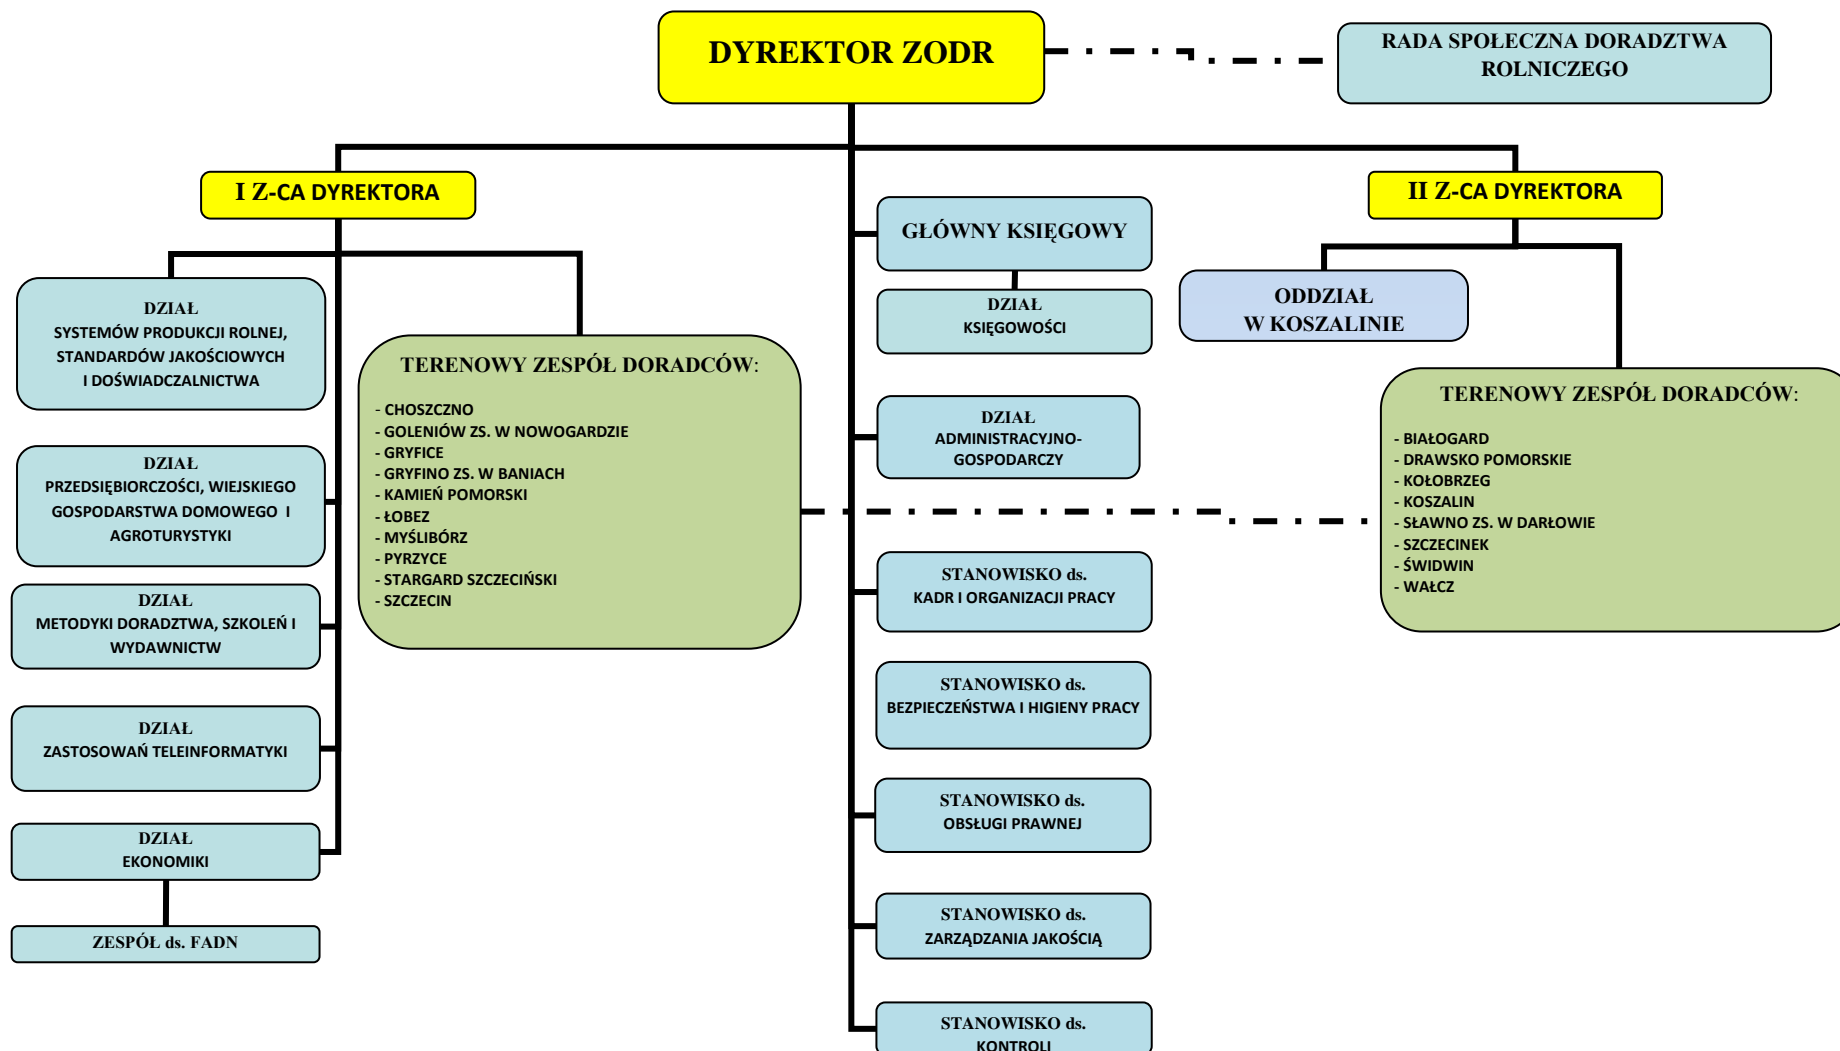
DYREKTOR ZODR

RADA SPOŁECZNA DORADZTWA ROLNICZEGO

I Z-CA DYREKTORA

II Z-CA DYREKTORA

GŁÓWNY KSIĘGOWY

DZIAŁ KSIĘGOWOŚCI

ODDZIAŁ W KOSZALINIE

DZIAŁ SYSTEMÓW PRODUKCJI ROLNEJ, STANDARDÓW JAKOŚCIOWYCH I DOŚWIADCZALNICTWA

TERENOWY ZESPÓŁ DORADCÓW:
- CHOSZCZNO
- GOLENIÓW ZS. W NOWOGARDZIE
- GRYFICE
- GRYFINO ZS. W BANIACH
- KAMIEŃ POMORSKI
- ŁOBEZ
- MYŚLIBÓRZ
- PYRZYCE
- STARGARD SZCZECIŃSKI
- SZCZECIN

DZIAŁ ADMINISTRACYJNO-GOSPODARCZY

TERENOWY ZESPÓŁ DORADCÓW:
- BIAŁOGARD
- DRAWSKO POMORSKIE
- KOŁOBRZEG
- KOSZALIN
- SŁAWNO ZS. W DARŁOWIE
- SZCZECINEK
- ŚWIDWIN
- WAŁCZ

DZIAŁ PRZEDSIĘBIORCZOŚCI, WIEJSKIEGO GOSPODARSTWA DOMOWEGO I AGROTURYSTYKI

DZIAŁ METODYKI DORADZTWA, SZKOLEŃ I WYDAWNICTW

STANOWISKO ds. KADR I ORGANIZACJI PRACY

STANOWISKO ds. BEZPIECZEŃSTWA I HIGIENY PRACY

DZIAŁ ZASTOSOWAŃ TELEINFORMATYKI

STANOWISKO ds. OBSŁUGI PRAWNEJ

DZIAŁ EKONOMIKI

ZESPÓŁ ds. FADN

STANOWISKO ds. ZARZĄDZANIA JAKOŚCIĄ

STANOWISKO ds. KONTROLI